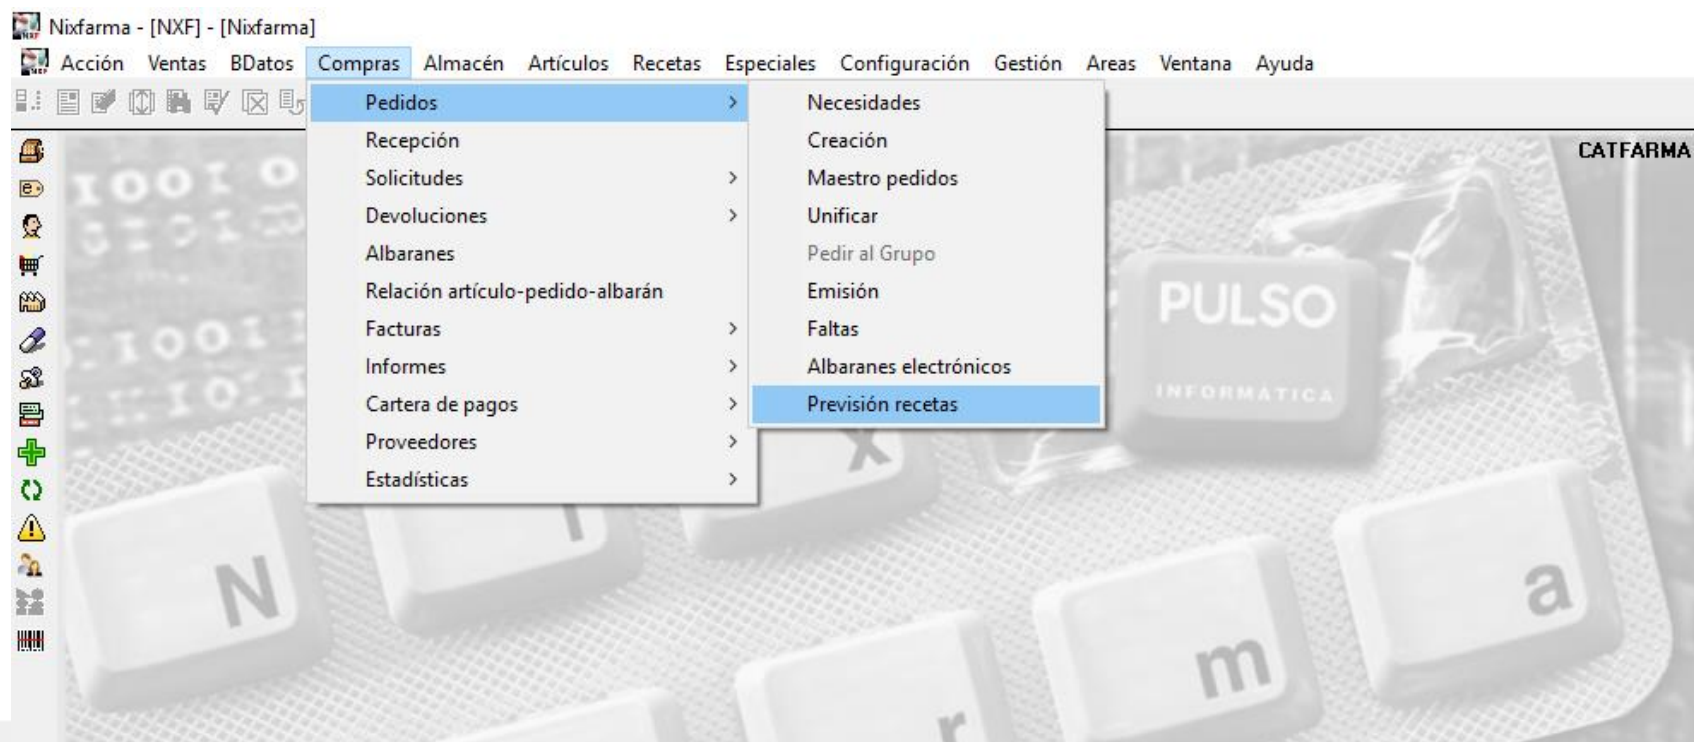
Nixfarma - [NXF] - [Nixfarma]

Acción Ventas BDatos Compras Almacén Artículos Recetas Especiales Configuración Gestión Areas Ventana Ayuda

Pedidos
Recepción
Solicitudes
Devoluciones
Albaranes
Relación artículo-pedido-albarán
Facturas
Informes
Cartera de pagos
Proveedores
Estadísticas

Necesidades
Creación
Maestro pedidos
Unificar
Pedir al Grupo
Emisión
Faltas
Albaranes electrónicos
Previsión recetas

CATFARMA

PULSO
INFORMATICA

N
i
x
f
a
r
m
a